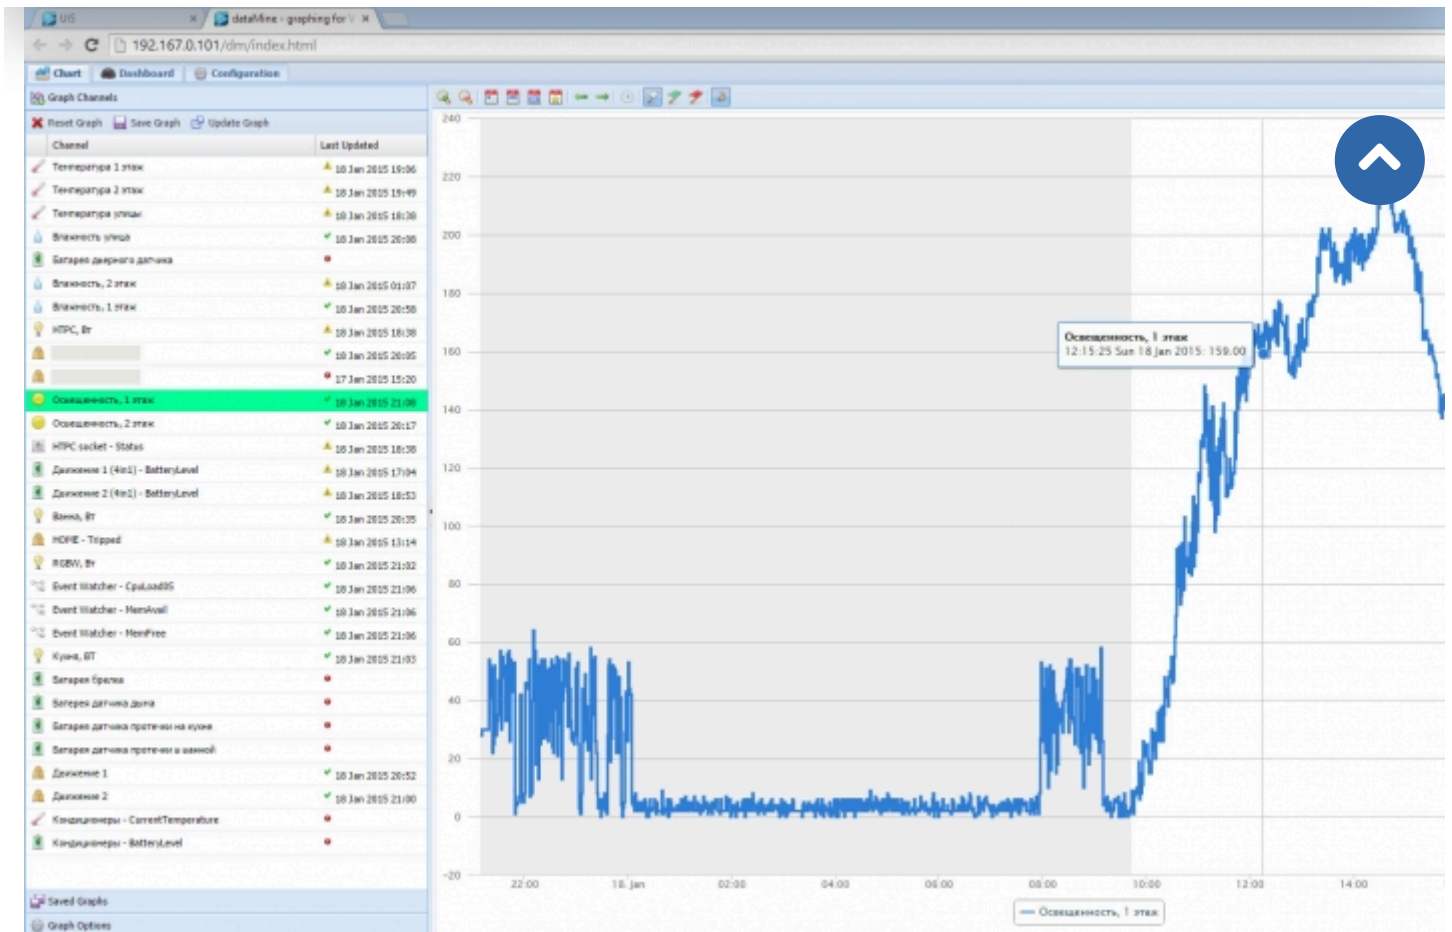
UI5
dataMine - graphing for V
192.167.0.101/dm/index.html

Chart  Dashboard  Configuration

Graph Channels
Reset Graph  Save Graph  Update Graph

| Channel | Last Updated |
|---|---|
| Температура 1 этаж | 18 Jan 2015 19:06 |
| Температура 2 этаж | 18 Jan 2015 19:49 |
| Температура улица | 18 Jan 2015 18:38 |
| Влажность улица | 18 Jan 2015 20:08 |
| Батарея дверного датчика | |
| Влажность, 2 этаж | 18 Jan 2015 01:07 |
| Влажность, 1 этаж | 18 Jan 2015 20:58 |
| HTPC, Вт | 18 Jan 2015 18:38 |
| | 18 Jan 2015 20:05 |
| | 17 Jan 2015 15:20 |
| Освещенность, 1 этаж | 18 Jan 2015 21:08 |
| Освещенность, 2 этаж | 18 Jan 2015 20:17 |
| HTPC socket - Status | 18 Jan 2015 18:38 |
| Движение 1 (4in1) - BatteryLevel | 18 Jan 2015 17:04 |
| Движение 2 (4in1) - BatteryLevel | 18 Jan 2015 18:53 |
| Ванна, Вт | 18 Jan 2015 20:35 |
| HOME - Tripped | 18 Jan 2015 13:14 |
| RGBW, Вт | 18 Jan 2015 21:02 |
| Event Watcher - CpuLoad15 | 18 Jan 2015 21:06 |
| Event Watcher - MemAvail | 18 Jan 2015 21:06 |
| Event Watcher - MemFree | 18 Jan 2015 21:06 |
| Кухня, ВТ | 18 Jan 2015 21:03 |
| Батарея брелка | |
| Батарея датчика дыма | |
| Батарея датчика протечки на кухне | |
| Батарея датчика протечки в ванной | |
| Движение 1 | 18 Jan 2015 20:52 |
| Движение 2 | 18 Jan 2015 21:00 |
| Кондиционеры - CurrentTemperature | |
| Кондиционеры - BatteryLevel | |

Saved Graphs
Graph Options

240
220
200
180
160
140
120
100
80
60
40
20
0
-20

Освещенность, 1 этаж
12:15:25 Sun 18 Jan 2015: 159.00

22:00  18. Jan  02:00  04:00  06:00  08:00  10:00  12:00  14:00

Освещенность, 1 этаж